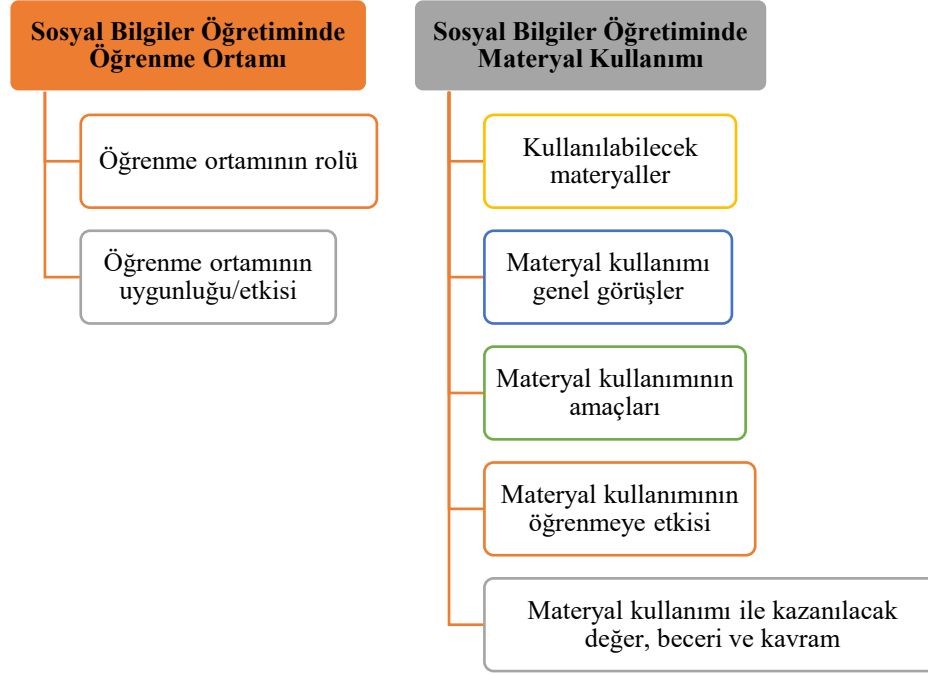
Sosyal Bilgiler Öğretiminde Öğrenme Ortamı

Öğrenme ortamının rolü

Öğrenme ortamının uygunluğu/etkisi

Sosyal Bilgiler Öğretiminde Materyal Kullanımı

Kullanılabilecek materyaller

Materyal kullanımı genel görüşler

Materyal kullanımının amaçları

Materyal kullanımının öğrenmeye etkisi

Materyal kullanımı ile kazanılacak değer, beceri ve kavram